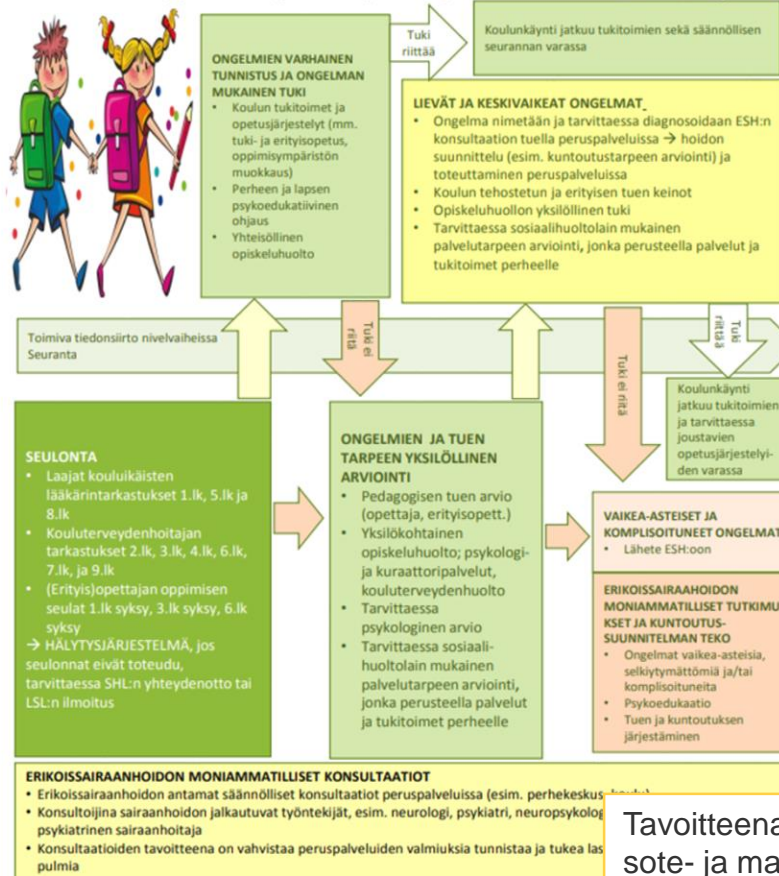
ONGELMIEN VARHAINEN TUNNISTUS JA ONGELMAN MUKAINEN TUKI
• Koulun tukitoimet ja opetusjärjestelyt (mm. tuki- ja erityisopetus, oppimisympäristön muokkaus)
• Perheen ja lapsen psykoedukatiivinen ohjaus
• Yhteisöllinen opiskeluhuolto

Tuki riittää

Koulunkäynti jatkuu tukitoimien sekä säännöllisen seurannan varassa

LIEVÄT JA KESKIVAIKEAT ONGELMAT
• Ongelma nimetään ja tarvittaessa diagnosoidaan ESH:n konsultaation tuella peruspalveluissa → hoidon suunnittelu (esim. kuntoutustarpeen arviointi) ja toteuttaminen peruspalveluissa
• Koulun tehostetun ja erityisen tuen keinot
• Opiskeluhuollon yksilöllinen tuki
• Tarvittaessa sosiaalihuoltolain mukainen palvelutarpeen arviointi, jonka perusteella palvelut ja tukitoimet perheelle

Toimiva tiedonsiirto nivelvaiheissa
Seuranta

Tuki ei riitä

Tuki ei riitä

Tuki riittää

Koulunkäynti jatkuu tukitoimien ja tarvittaessa joustavien opetusjärjestelyiden varassa

SEULONTA
• Laajat kouluikäisten lääkärintarkastukset 1.lk, 5.lk ja 8.lk
• Kouluterveydenhoitajan tarkastukset 2.lk, 3.lk, 4.lk, 6.lk, 7.lk, ja 9.lk
• (Erityis)opettajan oppimisen seulat 1.lk syksy, 3.lk syksy, 6.lk syksy
→ HÄLYTYSJÄRJESTELMÄ, jos seulonnat eivät toteudu, tarvittaessa SHL:n yhteydenotto tai LSL:n ilmoitus

ONGELMIEN JA TUEN TARPEEN YKSILÖLLINEN ARVIOINTI
• Pedagogisen tuen arvio (opettaja, erityisopett.)
• Yksilökohtainen opiskeluhuolto; psykologi- ja kuraattoripalvelut, kouluterveydenhuolto
• Tarvittaessa psykologinen arvio
• Tarvittaessa sosiaalihuoltolain mukainen palvelutarpeen arviointi, jonka perusteella palvelut ja tukitoimet perheelle

VAIKEA-ASTEISET JA KOMPLISOITUNEET ONGELMAT
• Lähete ESH:oon

ERIKOISSAIRAAHOIDON MONIAMMATILLISET TUTKIMUKSET JA KUNTOUTUSSUUNNITELMAN TEKO
• Ongelmat vaikea-asteisia, selkiytymättömiä ja/tai komplisoituneita
• Psykoedukaatio
• Tuen ja kuntoutuksen järjestäminen

ERIKOISSAIRAANHOIDON MONIAMMATILLISET KONSULTAATIOT
• Erikoissairaanhoidon antamat säännölliset konsultaatiot peruspalveluissa (esim. perhekeskus, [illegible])
• Konsultoijina sairaanhoidon jalkautuvat työntekijät, esim. neurologi, psykiatri, neuropsykolog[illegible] psykiatrinen sairaanhoitaja
• Konsultaatioiden tavoitteena on vahvistaa peruspalveluiden valmiuksia tunnistaa ja tukea las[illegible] pulmia

Tavoitteena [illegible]
sote- ja ma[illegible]